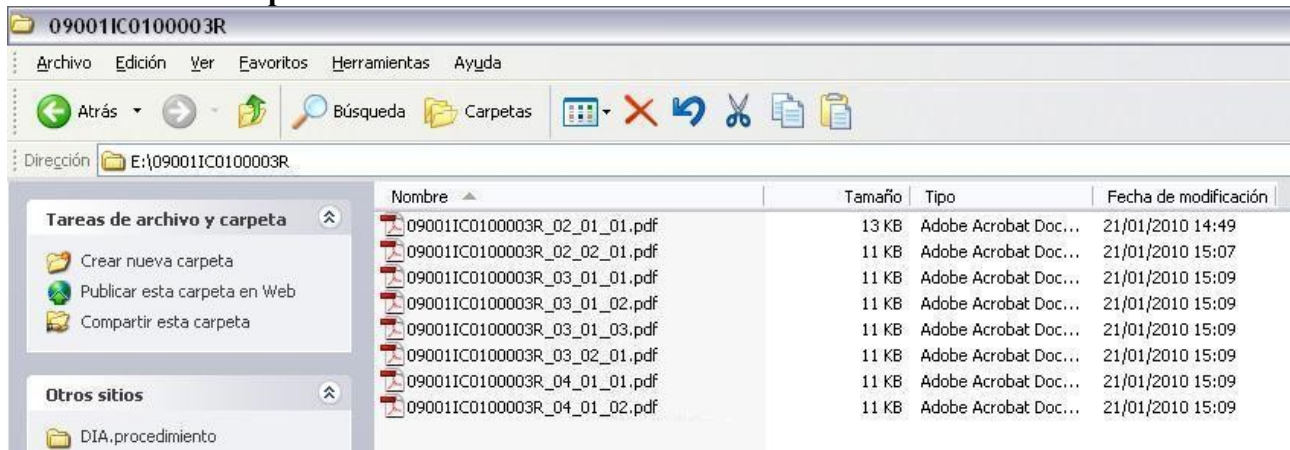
09001IC0100003R

Archivo Edición Ver Favoritos Herramientas Ayuda

Atrás Búsqueda Carpetas

Dirección E:\09001IC0100003R

Tareas de archivo y carpeta

Crear nueva carpeta
Publicar esta carpeta en Web
Compartir esta carpeta

Otros sitios

DIA.procedimiento

| Nombre | Tamaño | Tipo | Fecha de modificación |
|---|---|---|---|
| 09001IC0100003R_02_01_01.pdf | 13 KB | Adobe Acrobat Doc... | 21/01/2010 14:49 |
| 09001IC0100003R_02_02_01.pdf | 11 KB | Adobe Acrobat Doc... | 21/01/2010 15:07 |
| 09001IC0100003R_03_01_01.pdf | 11 KB | Adobe Acrobat Doc... | 21/01/2010 15:09 |
| 09001IC0100003R_03_01_02.pdf | 11 KB | Adobe Acrobat Doc... | 21/01/2010 15:09 |
| 09001IC0100003R_03_01_03.pdf | 11 KB | Adobe Acrobat Doc... | 21/01/2010 15:09 |
| 09001IC0100003R_03_02_01.pdf | 11 KB | Adobe Acrobat Doc... | 21/01/2010 15:09 |
| 09001IC0100003R_04_01_01.pdf | 11 KB | Adobe Acrobat Doc... | 21/01/2010 15:09 |
| 09001IC0100003R_04_01_02.pdf | 11 KB | Adobe Acrobat Doc... | 21/01/2010 15:09 |